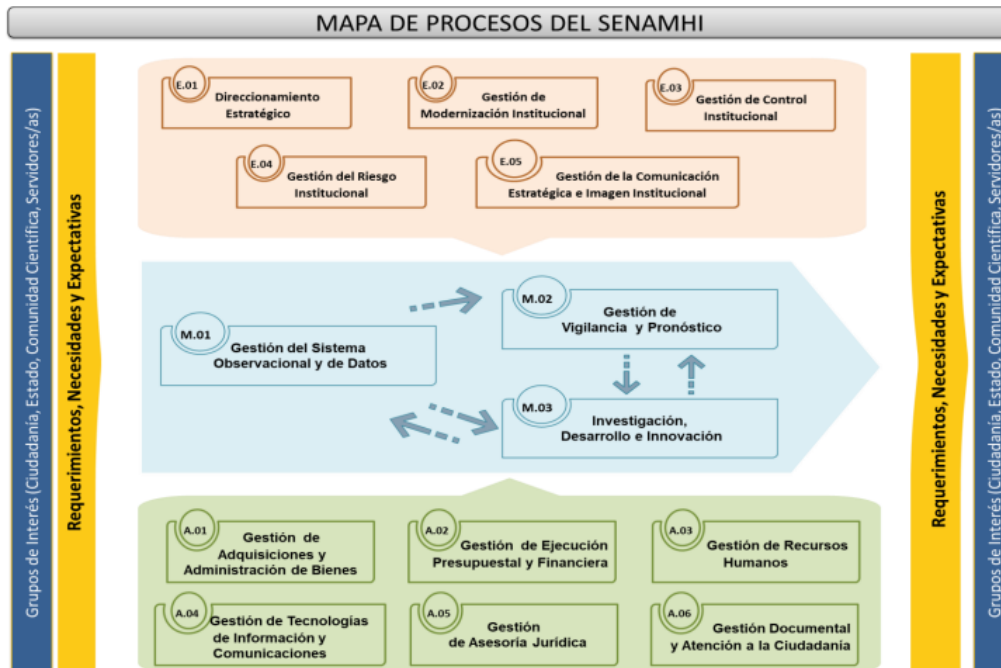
MAPA DE PROCESOS DEL SENAMHI

Grupos de Interés (Ciudadanía, Estado, Comunidad Científica, Servidores/as)

Requerimientos, Necesidades y Expectativas

E.01 Direccionamiento Estratégico

E.02 Gestión de Modernización Institucional

E.03 Gestión de Control Institucional

E.04 Gestión del Riesgo Institucional

E.05 Gestión de la Comunicación Estratégica e Imagen Institucional

M.01 Gestión del Sistema Observacional y de Datos

M.02 Gestión de Vigilancia y Pronóstico

M.03 Investigación, Desarrollo e Innovación

A.01 Gestión de Adquisiciones y Administración de Bienes

A.02 Gestión de Ejecución Presupuestal y Financiera

A.03 Gestión de Recursos Humanos

A.04 Gestión de Tecnologías de Información y Comunicaciones

A.05 Gestión de Asesoría Jurídica

A.06 Gestión Documental y Atención a la Ciudadanía

Requerimientos, Necesidades y Expectativas

Grupos de Interés (Ciudadanía, Estado, Comunidad Científica, Servidores/as)